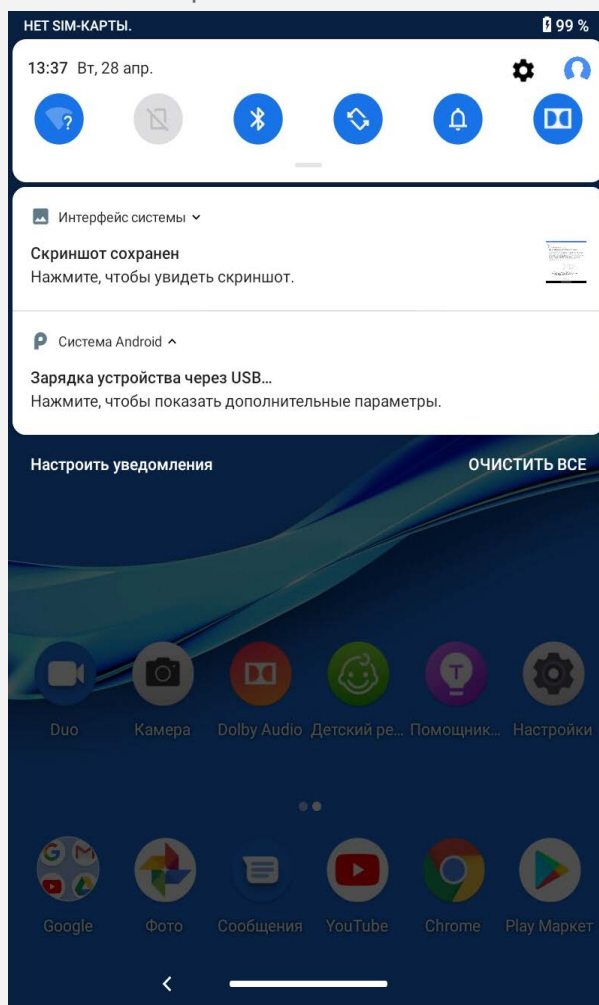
НЕТ SIM-КАРТЫ.
99 %

13:37 Вт, 28 апр.

Интерфейс системы

Скриншот сохранен
Нажмите, чтобы увидеть скриншот.

Система Android

Зарядка устройства через USB…
Нажмите, чтобы показать дополнительные параметры.

Настроить уведомления
ОЧИСТИТЬ ВСЕ

Duo
Камера
Dolby Audio
Детский ре...
Помощник...
Настройки

Google
Фото
Сообщения
YouTube
Chrome
Play Маркет